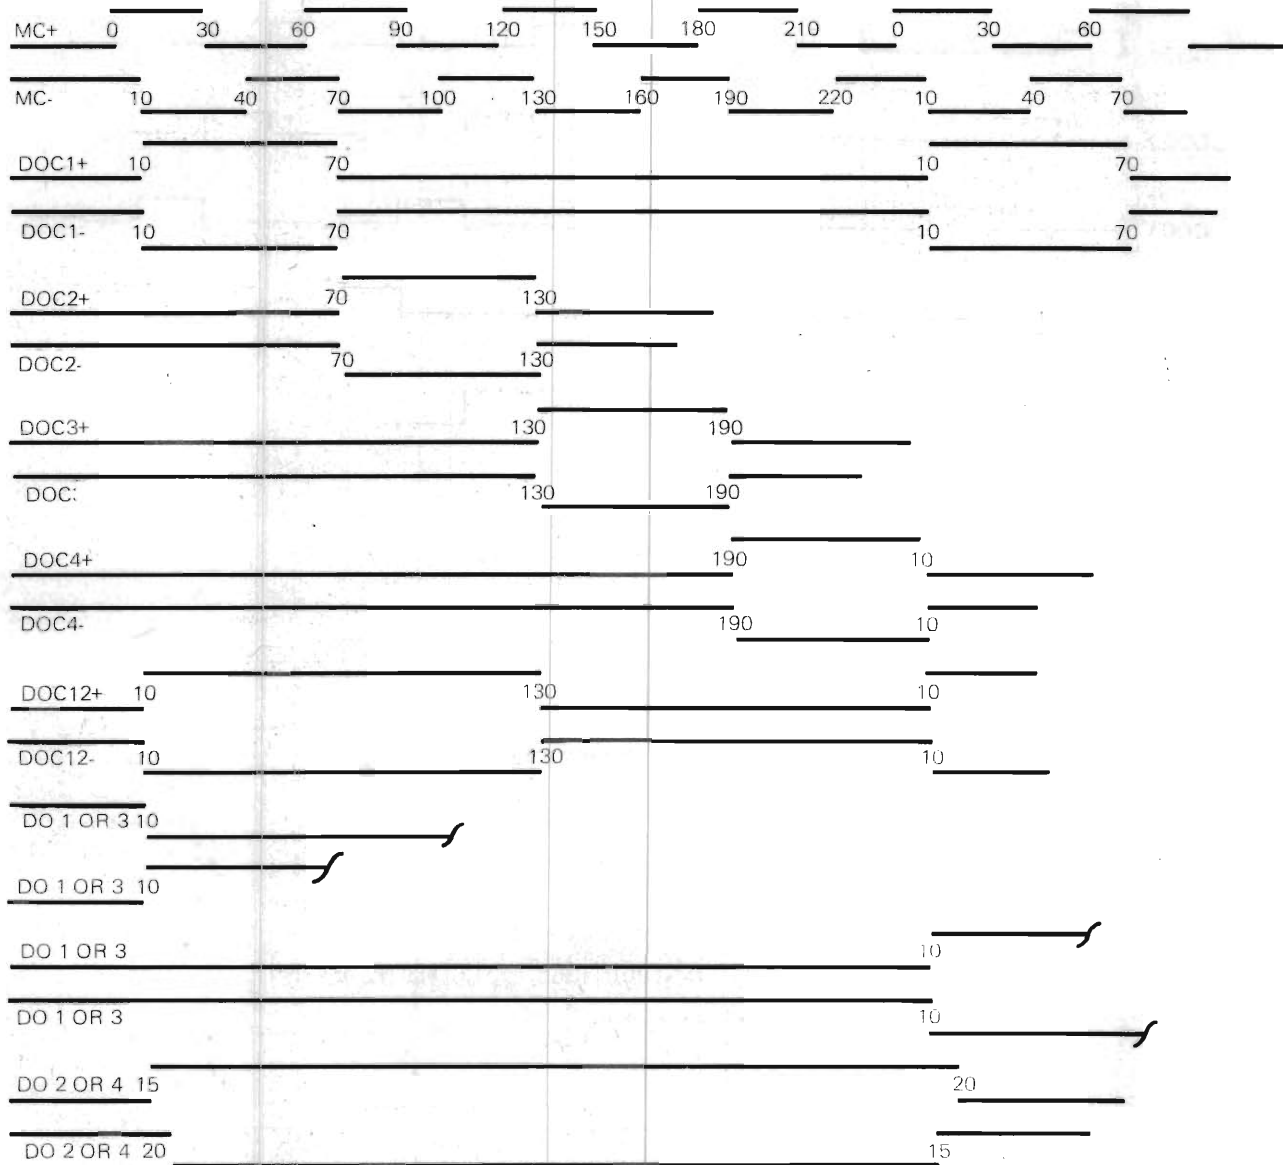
MC+ 0 30 60 90 120 150 180 210 0 30 60

MC- 10 40 70 100 130 160 190 220 10 40 70

DOC1+ 10 70 10 70

DOC1- 10 70 10 70

DOC2+ 70 130

DOC2- 70 130

DOC3+ 130 190

DOC: 130 190

DOC4+ 190 10

DOC4- 190 10

DOC12+ 10 130 10

DOC12- 10 130 10

DO 1 OR 3 10

DO 1 OR 3 10

DO 1 OR 3 10

DO 1 OR 3 10

DO 2 OR 4 15 20

DO 2 OR 4 20 15